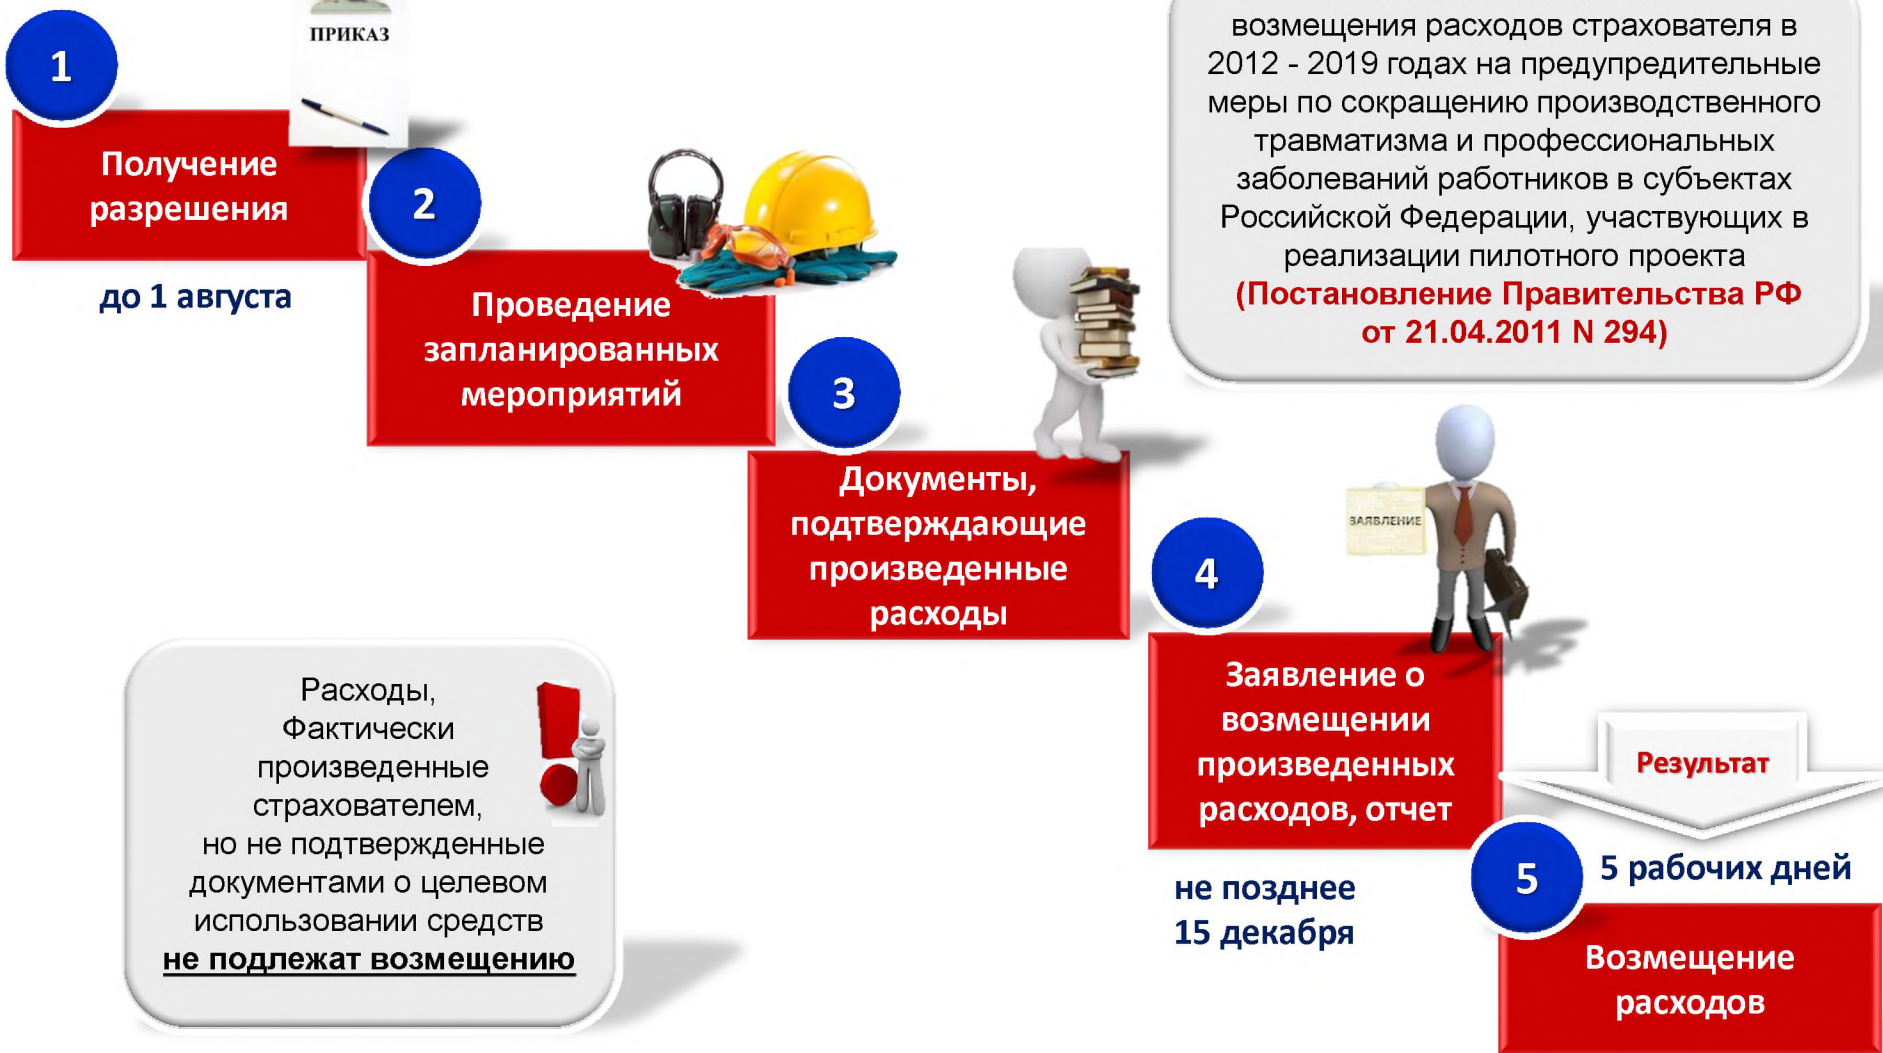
возмещения расходов страхователя в 2012 - 2019 годах на предупредительные меры по сокращению производственного травматизма и профессиональных заболеваний работников в субъектах Российской Федерации, участвующих в реализации пилотного проекта (Постановление Правительства РФ от 21.04.2011 N 294)

ПРИКАЗ

1

Получение разрешения

до 1 августа

2

Проведение запланированных мероприятий

3

Документы, подтверждающие произведенные расходы

4

ЗАЯВЛЕНИЕ

Заявление о возмещении произведенных расходов, отчет

не позднее 15 декабря

Результат

5

5 рабочих дней

Возмещение расходов

Расходы, Фактически произведенные страхователем, но не подтвержденные документами о целевом использовании средств не подлежат возмещению